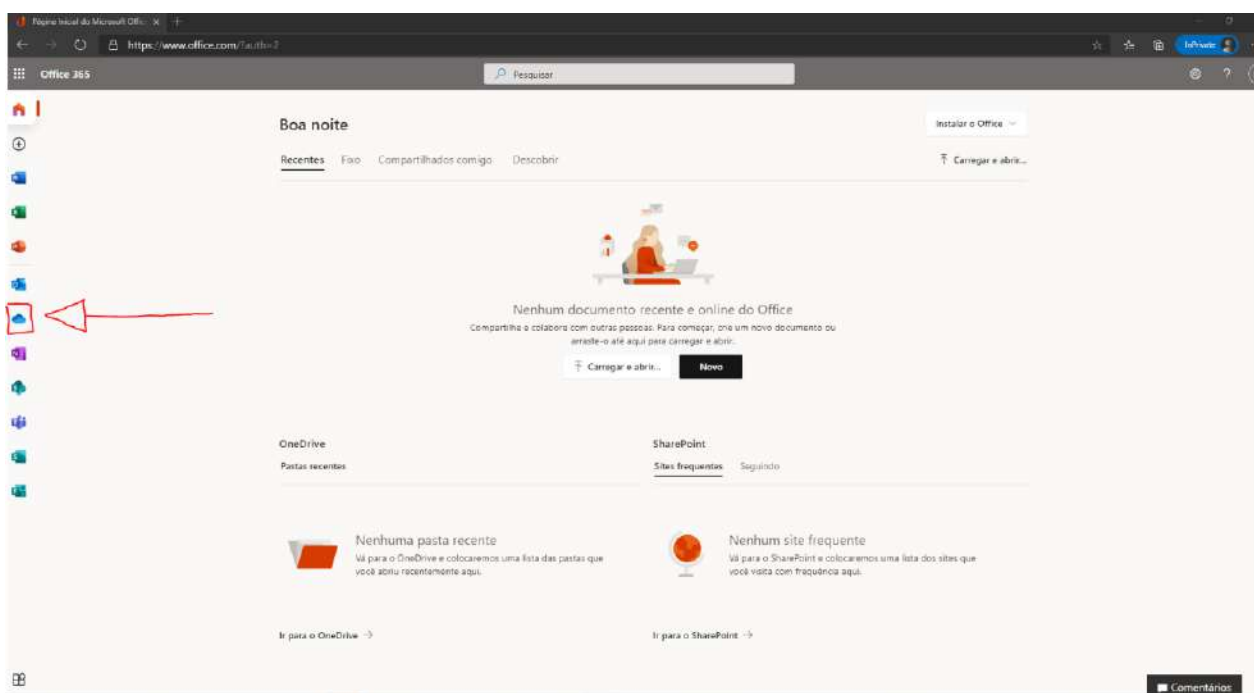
Página Inicial do Microsoft Offic ×

https://www.office.com/?auth=2

InPrivate

Office 365

Pesquisar

Boa noite

Instalar o Office

Recentes Fixo Compartilhados comigo Descobrir

Carregar e abrir...

Nenhum documento recente e online do Office

Compartilhe e colabore com outras pessoas. Para começar, crie um novo documento ou arraste-o até aqui para carregar e abrir.

Carregar e abrir...

Novo

OneDrive

Pastas recentes

SharePoint

Sites frequentes Seguindo

Nenhuma pasta recente

Vá para o OneDrive e colocaremos uma lista das pastas que você abriu recentemente aqui.

Nenhum site frequente

Vá para o SharePoint e colocaremos uma lista dos sites que você visita com frequência aqui.

Ir para o OneDrive →

Ir para o SharePoint →

Comentários